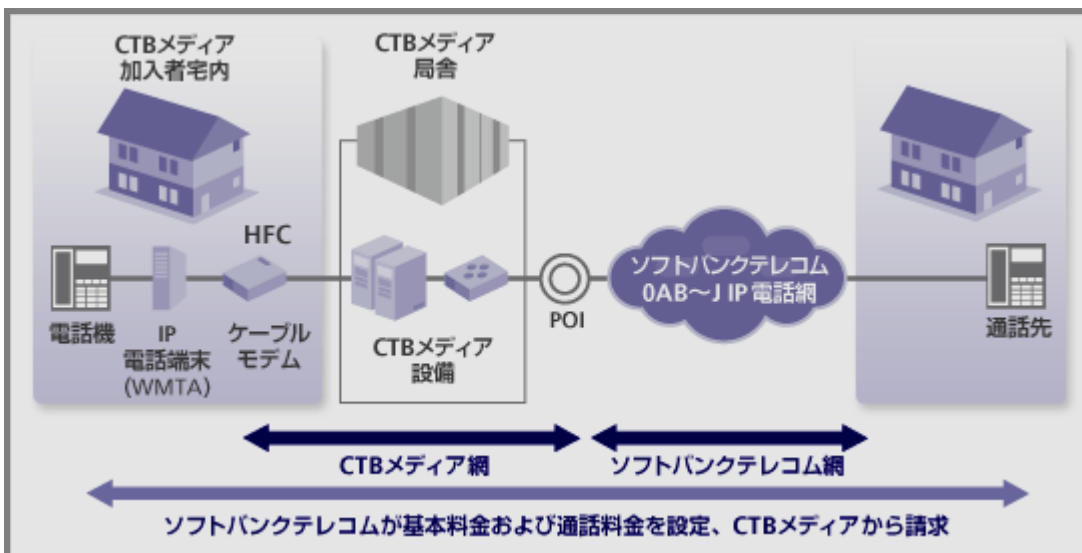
CTBメディア
加入者宅内

CTBメディア
局舎

HFC

電話機

IP
電話端末
(WMTA)

ケーブル
モデム

CTBメディア
設備

POI

ソフトバンクテレコム
0AB～J IP電話網

通話先

CTBメディア網

ソフトバンクテレコム網

ソフトバンクテレコムが基本料金および通話料金を設定、CTBメディアから請求